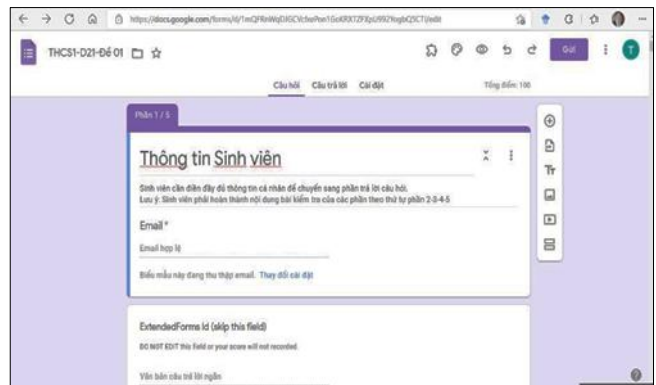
https://docs.google.com/forms/d/1mQFRnWqDi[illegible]/edit

THCS1-D21-Đề 01

Gửi

T

Câu hỏi   Câu trả lời   Cài đặt

Tổng điểm: 100

Phần 1 / 5

Thông tin Sinh viên

Sinh viên cần điền đầy đủ thông tin cá nhân để chuyển sang phần trả lời câu hỏi.
Lưu ý: Sinh viên phải hoàn thành nội dung bài kiểm tra của các phần theo thứ tự phần 2-3-4-5

Email *

Email hợp lệ

Biểu mẫu này đang thu thập email. Thay đổi cài đặt

ExtendedForms Id (skip this field)

DO NOT EDIT this field or your score will not recorded.

Văn bản câu trả lời ngắn